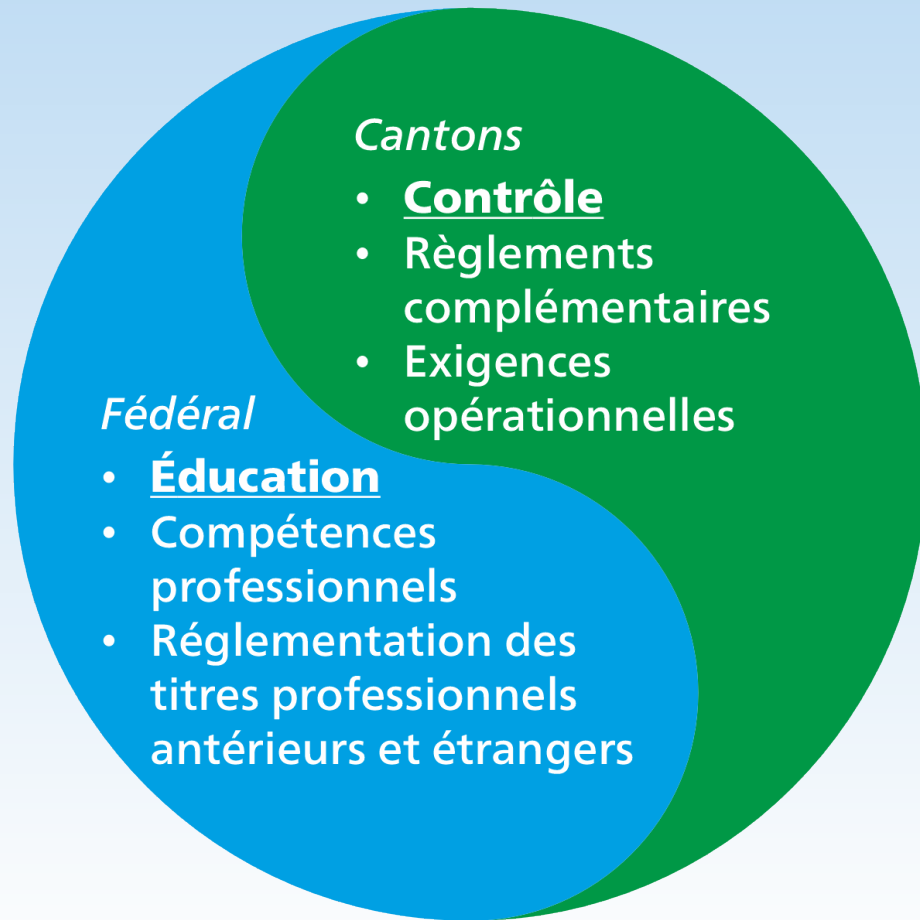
*Cantons*
- **Contrôle**
- Règlements complémentaires
- Exigences opérationnelles

*Fédéral*
- **Éducation**
- Compétences professionnels
- Réglementation des titres professionnels antérieurs et étrangers